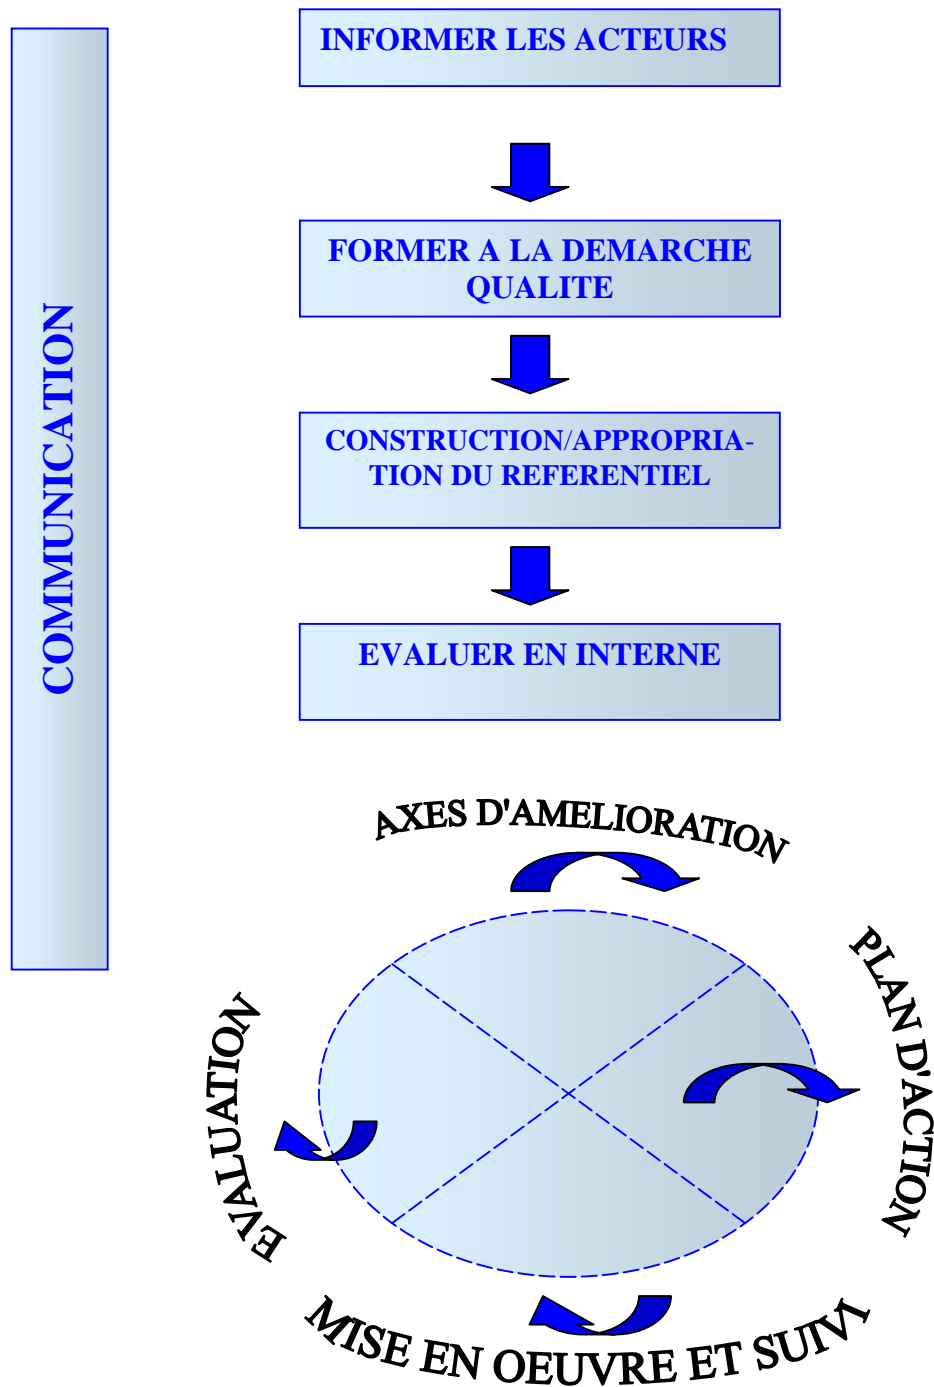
COMMUNICATION

INFORMER LES ACTEURS

FORMER A LA DEMARCHE QUALITE

CONSTRUCTION/APPROPRIATION DU REFERENTIEL

EVALUER EN INTERNE

AXES D'AMELIORATION

PLAN D'ACTION

MISE EN OEUVRE ET SUIVI

EVALUATION